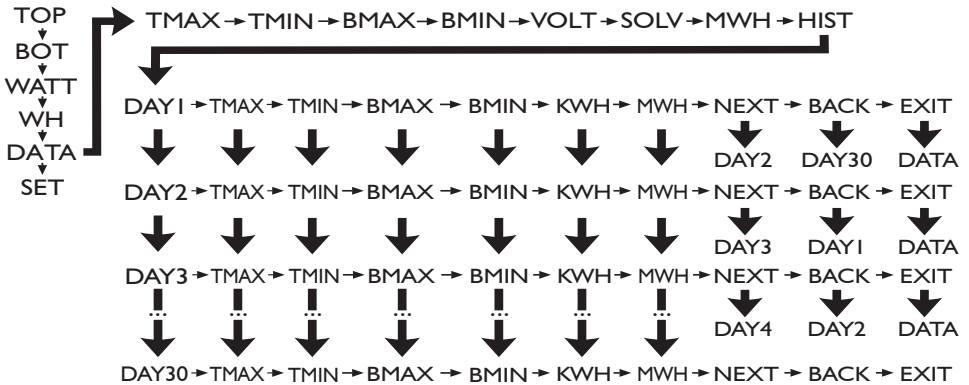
TOP
BOT
WATT
WH
DATA
SET

TMAX → TMIN → BMAX → BMIN → VOLT → SOLV → MWH → HIST

DAY1 → TMAX → TMIN → BMAX → BMIN → KWH → MWH → NEXT → BACK → EXIT
DAY2 DAY30 DATA

DAY2 → TMAX → TMIN → BMAX → BMIN → KWH → MWH → NEXT → BACK → EXIT
DAY3 DAY1 DATA

DAY3 → TMAX → TMIN → BMAX → BMIN → KWH → MWH → NEXT → BACK → EXIT
DAY4 DAY2 DATA

DAY30 → TMAX → TMIN → BMAX → BMIN → KWH → MWH → NEXT → BACK → EXIT